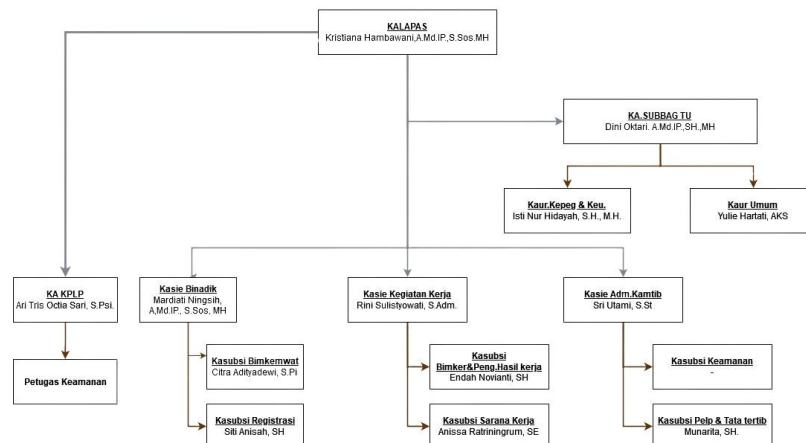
KALAPAS
Kristiana Hambawani,A.Md.IP.,S.Sos.MH

KA.SUBBAG TU
Dini Oktari. A.Md.IP.,SH.,MH

Kaur.Kepeg & Keu.
Isti Nur Hidayah, S.H., M.H.

Kaur Umum
Yulie Hartati, AKS

KA KPLP
Ari Tris Octia Sari, S.Psi.

Petugas Keamanan

Kasie Binadik
Mardiati Ningsih, A.Md.IP., S.Sos, MH

Kasubsi Bimkemwat
Citra Adityadewi, S.Pi

Kasubsi Registrasi
Siti Anisah, SH

Kasie Kegiatan Kerja
Rini Sulistyowati, S.Adm.

Kasubsi Bimker&Peng.Hasil kerja
Endah Novianti, SH

Kasubsi Sarana Kerja
Anissa Ratriningrum, SE

Kasie Adm.Kamtib
Sri Utami, S.St

Kasubsi Keamanan
-

Kasubsi Pelp & Tata tertib
Munarita, SH.